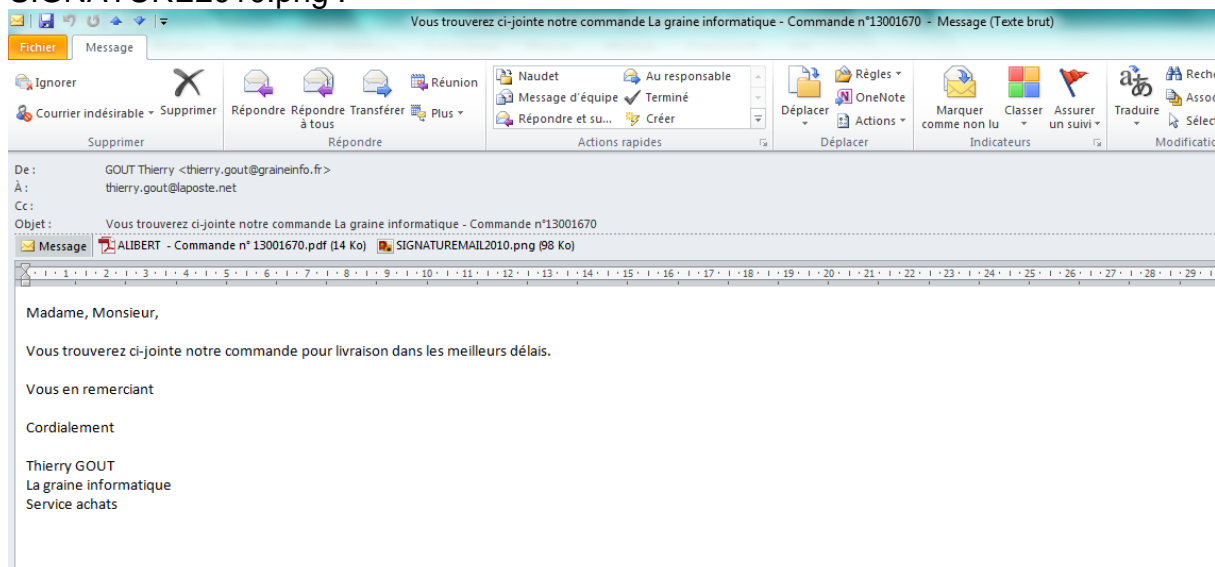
Vous trouverez ci-jointe notre commande La graine informatique - Commande n°13001670 - Message (Texte brut)

Fichier Message

Ignorer
Courrier indésirable
Supprimer
Supprimer

Répondre Répondre à tous Transférer Réunion Plus
Répondre

Naudet
Message d'équipe
Répondre et su...
Au responsable
Terminé
Créer
Actions rapides

Déplacer
Règles
OneNote
Actions
Déplacer

Marquer comme non lu
Classer
Assurer un suivi
Indicateurs

Traduire
Reche
Assoc
Sélec
Modificatio

De : GOUT Thierry <thierry.gout@graineinfo.fr>
À : thierry.gout@laposte.net
Cc :
Objet : Vous trouverez ci-jointe notre commande La graine informatique - Commande n°13001670

Message ALIBERT - Commande n° 13001670.pdf (14 Ko) SIGNATUREMAIL2010.png (98 Ko)

Madame, Monsieur,

Vous trouverez ci-jointe notre commande pour livraison dans les meilleurs délais.

Vous en remerciant

Cordialement

Thierry GOUT
La graine informatique
Service achats